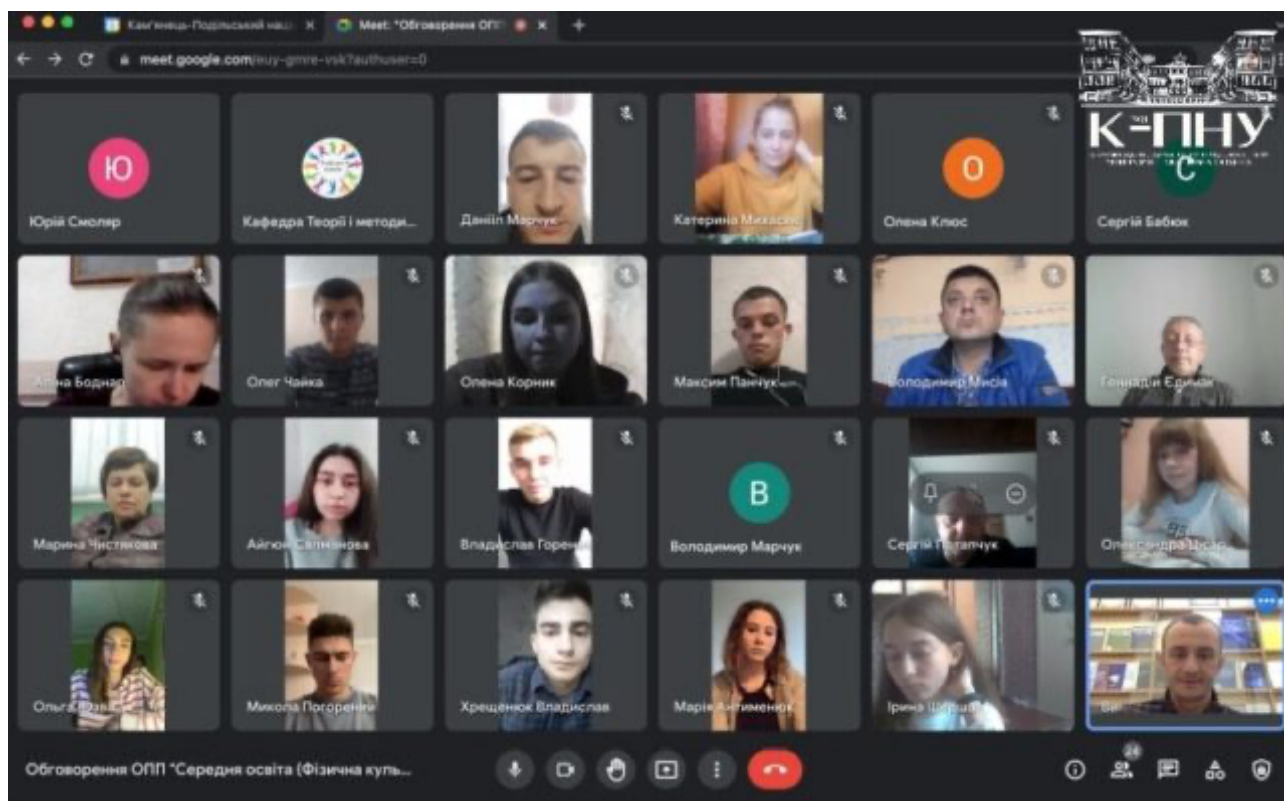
Кам'янець-Подільський наці
Meet: "Обговорення ОП
meet.google.com/euy-gmre-vsk?authuser=0

К-ПНУ

Ю
Юрій Смолер
Кафедра Теорії і методи...
Даніїл Марчук
Катерина Михасюк
О
Олена Клюс
С
Сергій Бабюк
Аліна Боднар
Олег Чайка
Олена Корник
Максим Панчук
Володимир Мися
Геннадій Єдинак
Марина Чистякова
Айгюн Салманова
Владислав Горен
В
Володимир Марчук
Сергій Потапчук
Олександра Цисар
Ольга Фаб
Микола Погоренко
Хрещенюк Владислав
Марія Антименюк
Ірина Шир
Ви

Обговорення ОПП "Середня освіта (Фізична куль...
24